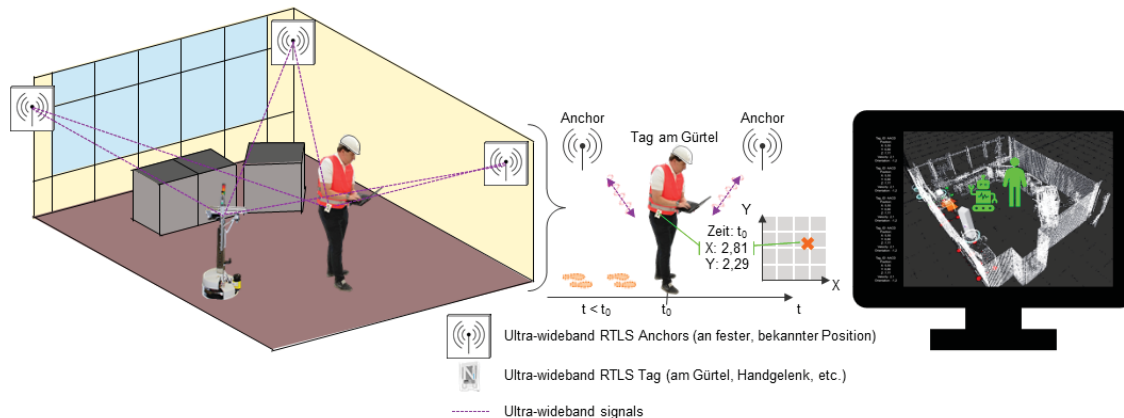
Anchor

Tag am Gürtel

Anchor

Zeit: $t_0$
X: 2,81
Y: 2,29

Y

X

t

$t < t_0$

$t_0$

Ultra-wideband RTLS Anchors (an fester, bekannter Position)

Ultra-wideband RTLS Tag (am Gürtel, Handgelenk, etc.)

Ultra-wideband signals